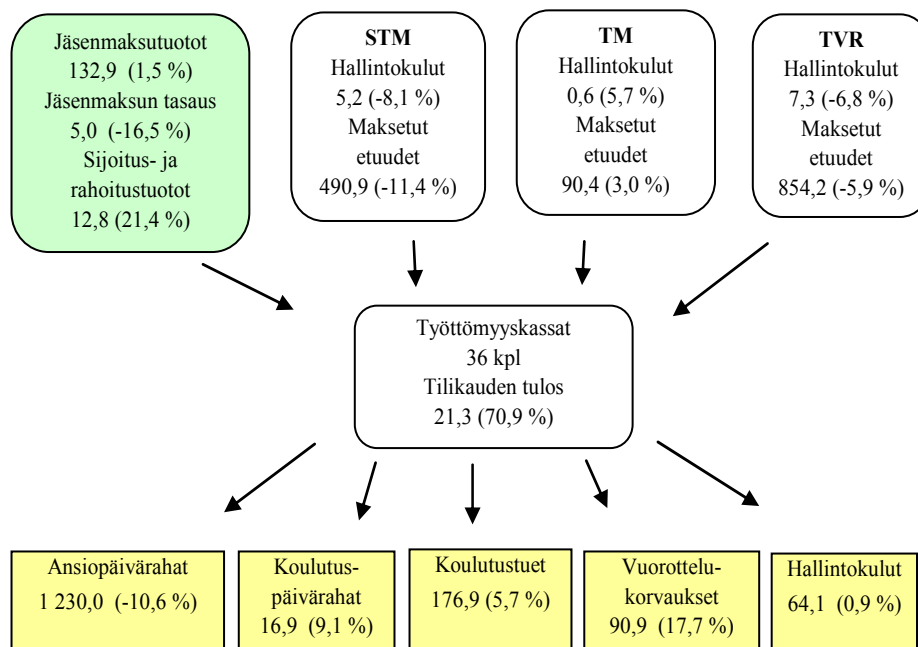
Jäsenmaksutuotot
132,9 (1,5 %)
Jäsenmaksun tasaus
5,0 (-16,5 %)
Sijoitus- ja rahoitustuotot
12,8 (21,4 %)

STM
Hallintokulut
5,2 (-8,1 %)
Maksetut etuudet
490,9 (-11,4 %)

TM
Hallintokulut
0,6 (5,7 %)
Maksetut etuudet
90,4 (3,0 %)

TVR
Hallintokulut
7,3 (-6,8 %)
Maksetut etuudet
854,2 (-5,9 %)

Työttömyyskassat
36 kpl
Tilikauden tulos
21,3 (70,9 %)

Ansiopäivärahat
1 230,0 (-10,6 %)

Koulutuspäivärahat
16,9 (9,1 %)

Koulutustuet
176,9 (5,7 %)

Vuorottelukorvaukset
90,9 (17,7 %)

Hallintokulut
64,1 (0,9 %)